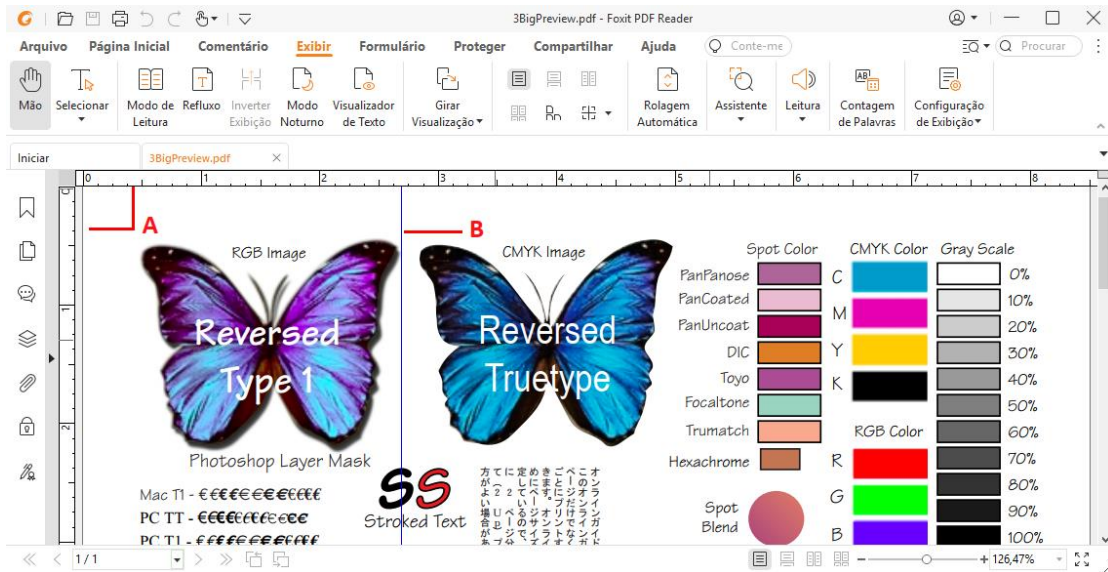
3BigPreview.pdf - Foxit PDF Reader

Arquivo Página Inicial Comentário Exibir Formulário Proteger Compartilhar Ajuda Conte-me Procurar

Mão Selecionar Modo de Leitura Refluxo Inverter Exibição Modo Noturno Visualizador de Texto Girar Visualização Rolagem Automática Assistente Leitura Contagem de Palavras Configuração de Exibição

Iniciar 3BigPreview.pdf

0 1 2 3 4 5 6 7 8

A

B

RGB Image

Reversed Type 1

Photoshop Layer Mask

Mac T1 - €€€€€€€€€€€€

PC TT - €€€€€€€€€€€€

PC T1 - €€€€€€€€€€€€

SS

Stroked Text

CMYK Image

Reversed Truetype

オンラインガイド このページはイラストでなく ページだけでプリントしてください ごとにページオブジェクトを めにページ ジオブジェ 定しているので… に（2ページ） て（UP） 方がよい場合があ

Spot Color

PanPanose

PanCoated

PanUncoat

DIC

Toyo

Focaltone

Trumatch

Hexachrome

Spot Blend

CMYK Color

C

M

Y

K

RGB Color

R

G

B

Gray Scale

0%

10%

20%

30%

40%

50%

60%

70%

80%

90%

100%

1 / 1

126,47%